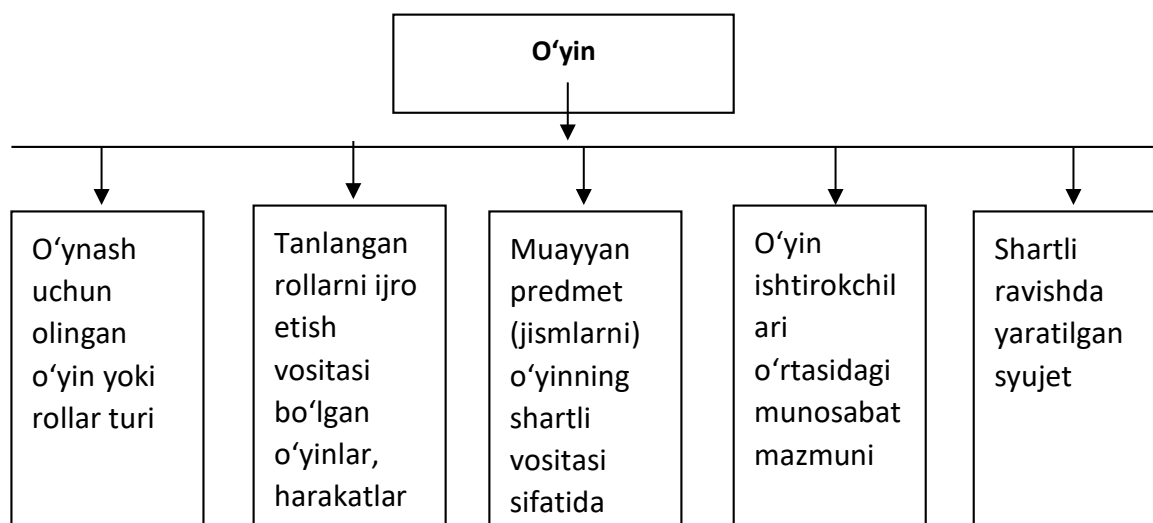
O‘yin

O‘ynash uchun olingan o‘yin yoki rollar turi

Tanlangan rollarni ijro etish vositasi bo‘lgan o‘yinlar, harakatlar

Muayyan predmet (jismlarni) o‘yinning shartli vositasi sifatida

O‘yin ishtirokchilari o‘rtasidagi munosabat mazmuni

Shartli ravishda yaratilgan syujet